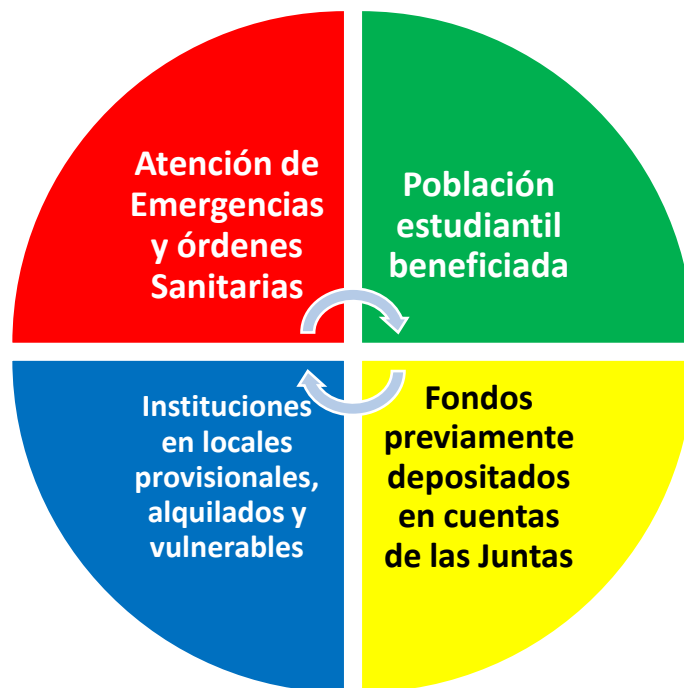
Atención de Emergencias y órdenes Sanitarias

Población estudiantil beneficiada

Fondos previamente depositados en cuentas de las Juntas

Instituciones en locales provisionales, alquilados y vulnerables